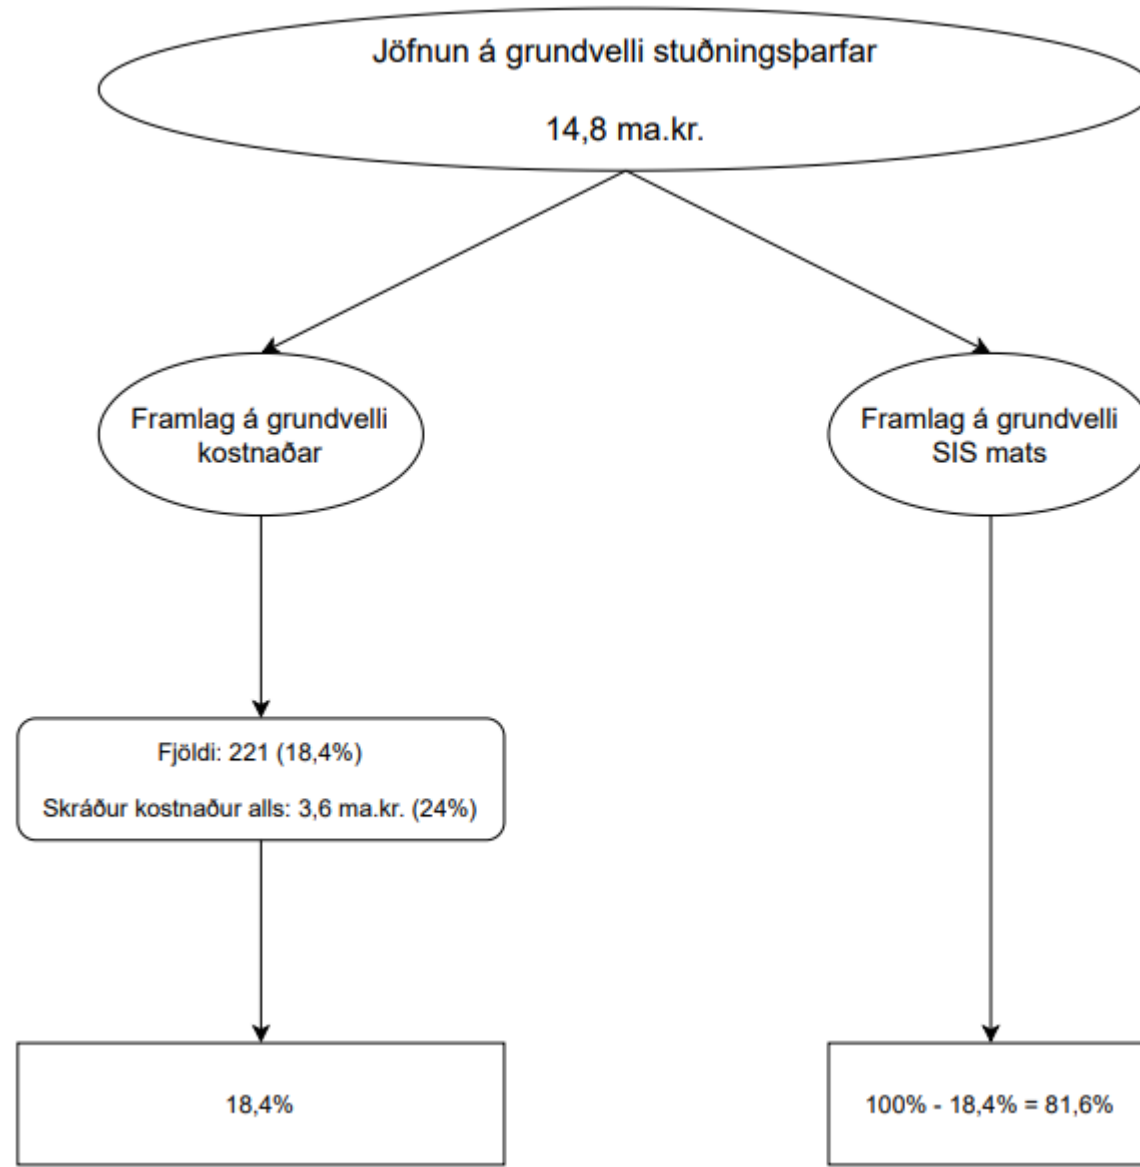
Jöfnun á grundvelli stuðningsþarfar

14,8 ma.kr.

Framlag á grundvelli kostnaðar

Framlag á grundvelli SIS mats

Fjöldi: 221 (18,4%)

Skráður kostnaður alls: 3,6 ma.kr. (24%)

18,4%

100% - 18,4% = 81,6%